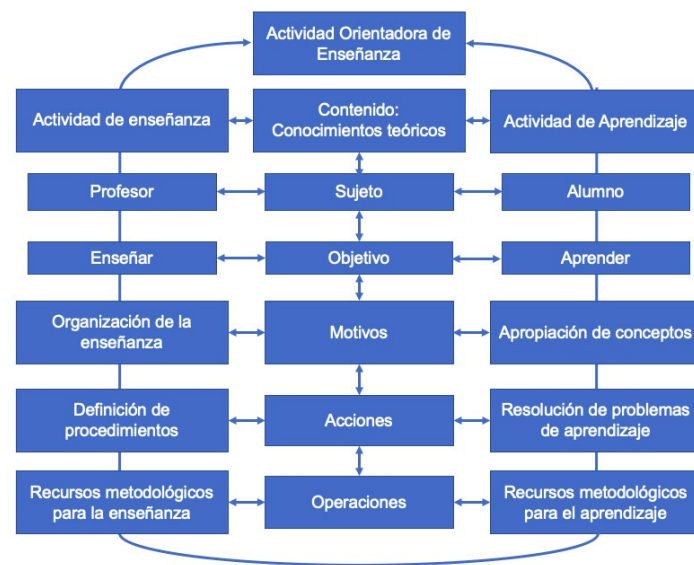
Actividad Orientadora de Enseñanza

Actividad de enseñanza

Contenido: Conocimientos teóricos

Actividad de Aprendizaje

Profesor

Sujeto

Alumno

Enseñar

Objetivo

Aprender

Organización de la enseñanza

Motivos

Apropiación de conceptos

Definición de procedimientos

Acciones

Resolución de problemas de aprendizaje

Recursos metodológicos para la enseñanza

Operaciones

Recursos metodológicos para el aprendizaje